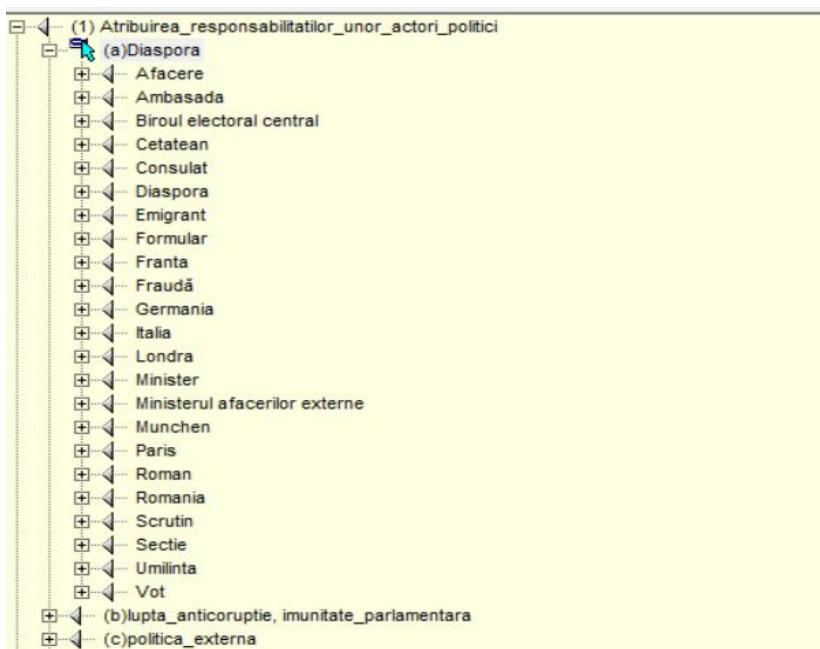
(1) Atribuirea_responsabilitatilor_unor_actori_politici
(a)Diaspora
Afacere
Ambasada
Biroul electoral central
Cetatean
Consulat
Diaspora
Emigrant
Formular
Franta
Fraudă
Germania
Italia
Londra
Minister
Ministerul afacerilor externe
Munchen
Paris
Roman
Romania
Scrutin
Sectie
Umilinta
Vot
(b)lupta_anticoruptie, imunitate_parlamentara
(c)politica_externa